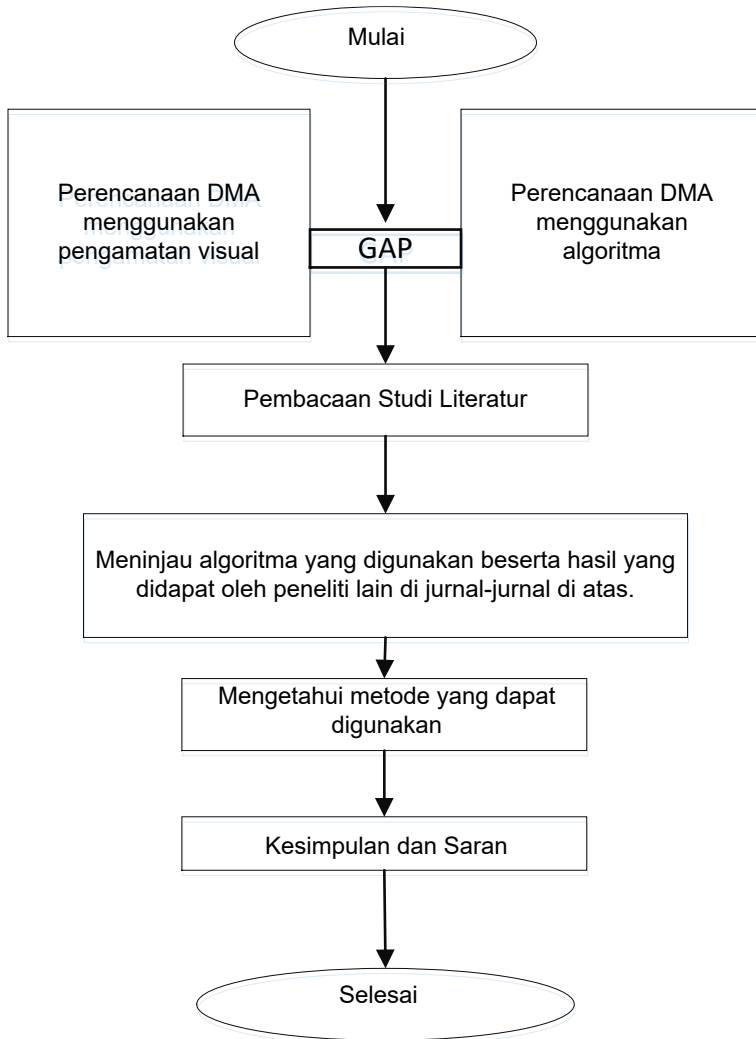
Mulai

Perencanaan DMA menggunakan pengamatan visual

GAP

Perencanaan DMA menggunakan algoritma

Pembacaan Studi Literatur

Meninjau algoritma yang digunakan beserta hasil yang didapat oleh peneliti lain di jurnal-jurnal di atas.

Mengetahui metode yang dapat digunakan

Kesimpulan dan Saran

Selesai